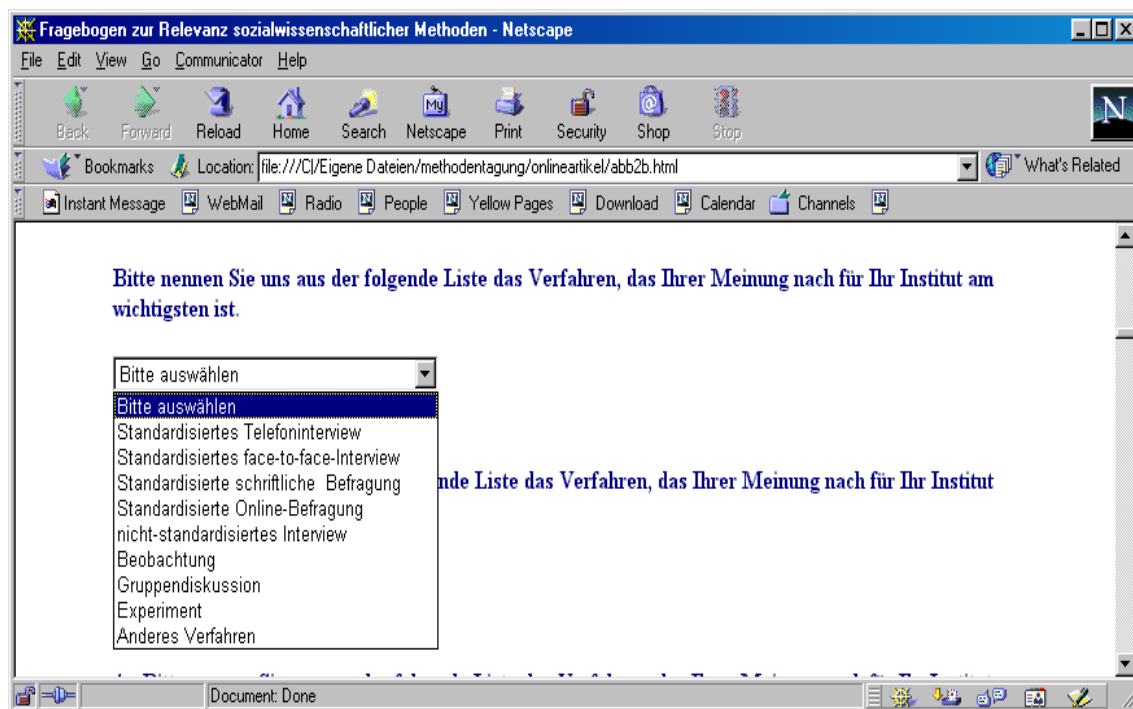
Fragebogen zur Relevanz sozialwissenschaftlicher Methoden - Netscape

File Edit View Go Communicator Help

Back Forward Reload Home Search Netscape Print Security Shop Stop

Bookmarks Location: file:///C|/Eigene Dateien/methodentagung/onlineartikel/abb2b.html What's Related

Instant Message WebMail Radio People Yellow Pages Download Calendar Channels

Bitte nennen Sie uns aus der folgende Liste das Verfahren, das Ihrer Meinung nach für Ihr Institut am wichtigsten ist.

Bitte auswählen

Bitte auswählen
Standardisiertes Telefoninterview
Standardisiertes face-to-face-Interview
Standardisierte schriftliche Befragung
Standardisierte Online-Befragung
nicht-standardisiertes Interview
Beobachtung
Gruppendiskussion
Experiment
Anderes Verfahren

nde Liste das Verfahren, das Ihrer Meinung nach für Ihr Institut

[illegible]

Document: Done